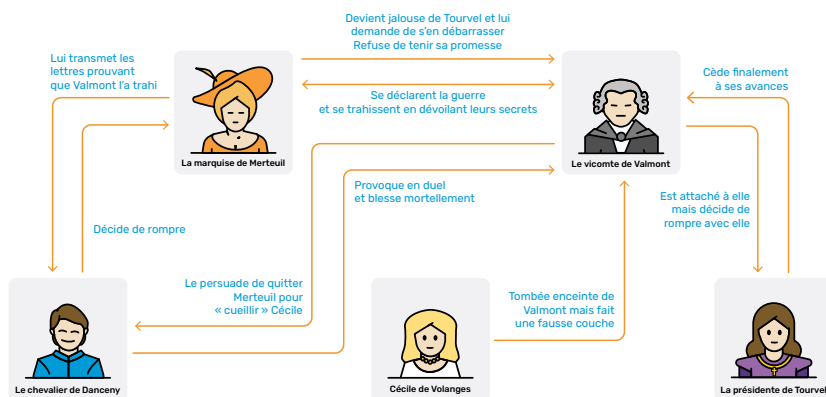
Devient jalouse de Tourvel et lui demande de s'en débarrasser
Refuse de tenir sa promesse

Lui transmet les lettres prouvant que Valmont l'a trahi

Se déclarent la guerre et se trahissent en dévoilant leurs secrets

Cède finalement à ses avances

La marquise de Merteuil

Le vicomte de Valmont

Provoque en duel et blesse mortellement

Est attaché à elle mais décide de rompre avec elle

Décide de rompre

Le persuade de quitter Merteuil pour « cueillir » Cécile

Tombée enceinte de Valmont mais fait une fausse couche

Le chevalier de Danceny

Cécile de Volanges

La présidente de Tourvel